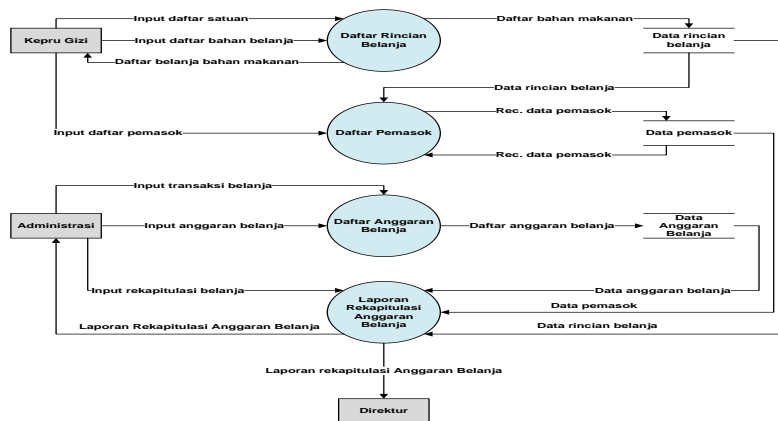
Kepru Gizi

Input daftar satuan

Input daftar bahan belanja

Daftar belanja bahan makanan

Daftar Rincian Belanja

Daftar bahan makanan

Data rincian belanja

Data rincian belanja

Input daftar pemasok

Daftar Pemasok

Rec. data pemasok

Rec. data pemasok

Data pemasok

Input transaksi belanja

Administrasi

Input anggaran belanja

Daftar Anggaran Belanja

Daftar anggaran belanja

Data Anggaran Belanja

Input rekapitulasi belanja

Data anggaran belanja

Laporan Rekapitulasi Anggaran Belanja

Data pemasok

Laporan Rekapitulasi Anggaran Belanja

Data rincian belanja

Laporan rekapitulasi Anggaran Belanja

Direktur